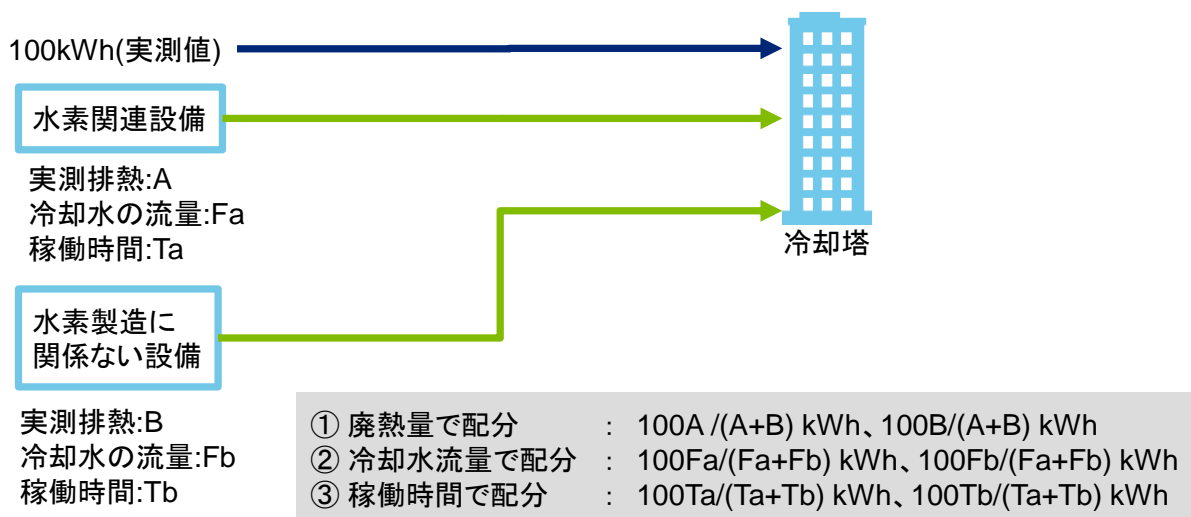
100kWh(実測値)

水素関連設備

実測排熱:A
冷却水の流量:Fa
稼働時間:Ta

冷却塔

水素製造に関係ない設備

実測排熱:B
冷却水の流量:Fb
稼働時間:Tb

① 廃熱量で配分 : 100A /(A+B) kWh、100B/(A+B) kWh
② 冷却水流量で配分 : 100Fa/(Fa+Fb) kWh、100Fb/(Fa+Fb) kWh
③ 稼働時間で配分 : 100Ta/(Ta+Tb) kWh、100Tb/(Ta+Tb) kWh